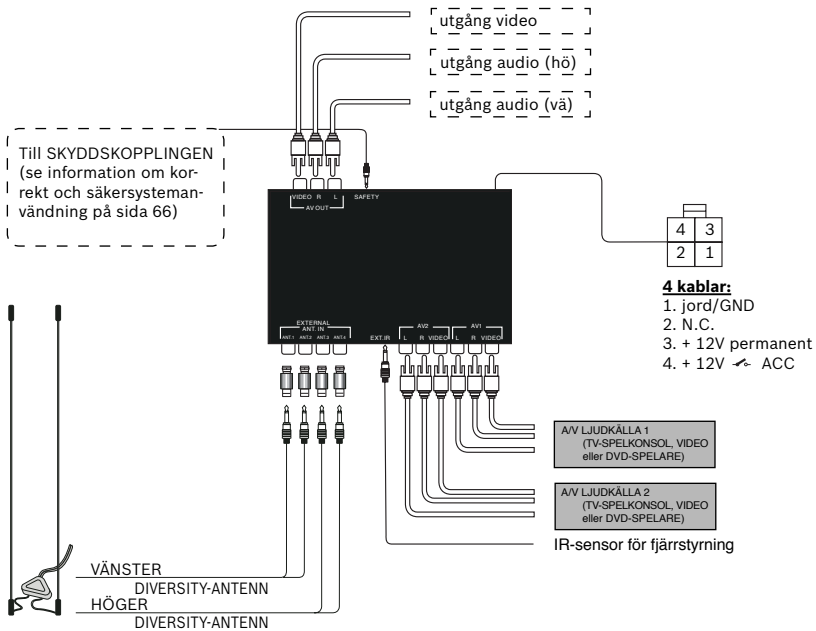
utgång video

utgång audio (hö)

utgång audio (vä)

Till SKYDDSKOPPLINGEN (se information om korrekt och säkersystemanvändning på sida 66)

VIDEO R L
AV OUT

SAFETY

4 3
2 1

4 kablar:
1. jord/GND
2. N.C.
3. + 12V permanent
4. + 12V ACC

EXTERNAL ANT. IN
ANT.1 ANT.2 ANT.3 ANT.4

EXT.IR

AV2
L R VIDEO

AV1
L R VIDEO

A/V LJUDKÄLLA 1
(TV-SPELKONSOL, VIDEO eller DVD-SPELARE)

A/V LJUDKÄLLA 2
(TV-SPELKONSOL, VIDEO eller DVD-SPELARE)

IR-sensor för fjärrstyrning

VÄNSTER
DIVERSITY-ANTENN
HÖGER
DIVERSITY-ANTENN